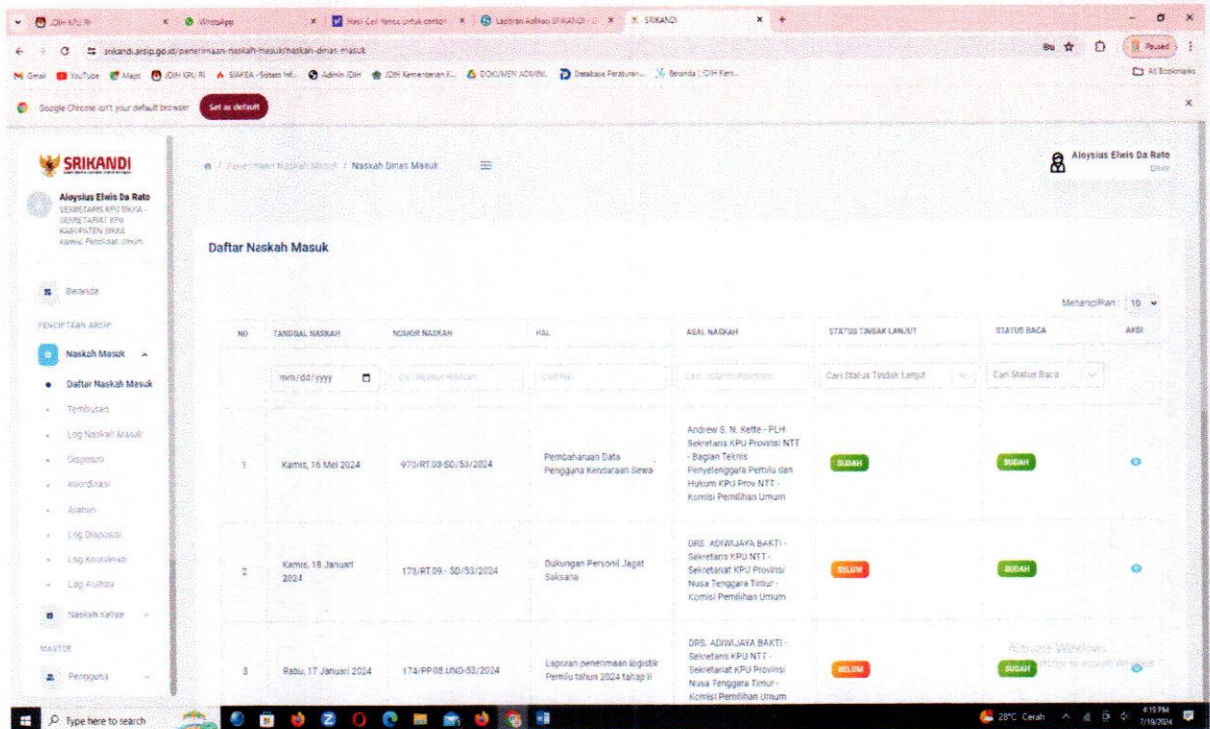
JDIH KPU RI | WhatsApp | Hasil Cari Yahoo untuk contoh | Laporan Aplikasi SRIKANDI | SRIKANDI

srikandi.arsip.go.id/penerimaan-naskah-masuk/naskah-dinas-masuk

Gmail YouTube Maps JDIH KPU RI SIAKBA - Sistem Inf... Admin JDIH JDIH Kementerian K... DOKUMEN ADMIN... Database Peraturan... Beranda | JDIH Kem...

All Bookmarks

Google Chrome isn't your default browser Set as default

SRIKANDI

Aloysius Elwis Da Rato
SEKRETARIS KPU SIKKA - SEKRETARIAT KPU KABUPATEN SIKKA
Kamus Peraturan Umum

Beranda

PENCIPTAAN ARSIP

Naskah Masuk

Daftar Naskah Masuk
Tembusan
Log Naskah Masuk
Disposisi
Koordinasi
Atensi
Log Disposisi
Log Koordinasi
Log Atensi

Naskah Keluar

MASTER

Pengguna

/ Penerimaan Naskah Masuk / Naskah Dinas Masuk

Aloysius Elwis Da Rato
User

Daftar Naskah Masuk

Menampilkan: 10

| NO | TANGGAL NASKAH | NOMOR NASKAH | HAL | ASAL NASKAH | STATUS TINDAK LANJUT | STATUS BACA | AKSI |
|---|---|---|---|---|---|---|---|
| | mm/dd/yyyy | Cari Nomor Naskah | Cari Hal | Cari Nama Pengirim | Cari Status Tindak Lanjut | Cari Status Baca | |
| 1 | Kamis, 16 Mei 2024 | 970/RT.03-SD/53/2024 | Pembaharuan Data Pengguna Kendaraan Sewa | Andrew S. N. Kette - PLH Sekretaris KPU Provinsi NTT - Bagian Teknis Penyelenggara Pemilu dan Hukum KPU Prov NTT - Komisi Pemilihan Umum | SUDAH | SUDAH | |
| 2 | Kamis, 18 Januari 2024 | 173/RT.09 - SD/53/2024 | Dukungan Personil Jagat Saksana | DRS. ADIWIJAYA BAKTI - Sekretaris KPU NTT - Sekretariat KPU Provinsi Nusa Tenggara Timur - Komisi Pemilihan Umum | BELUM | SUDAH | |
| 3 | Rabu, 17 Januari 2024 | 174/PP.08.UND-53/2024 | Laporan penerimaan logistik Pemilu tahun 2024 tahap II | DRS. ADIWIJAYA BAKTI - Sekretaris KPU NTT - Sekretariat KPU Provinsi Nusa Tenggara Timur - Komisi Pemilihan Umum | BELUM | SUDAH | |

Activate Windows
Go to Settings to activate Windows.

Type here to search

28°C Cerah 4:19 PM 7/19/2024